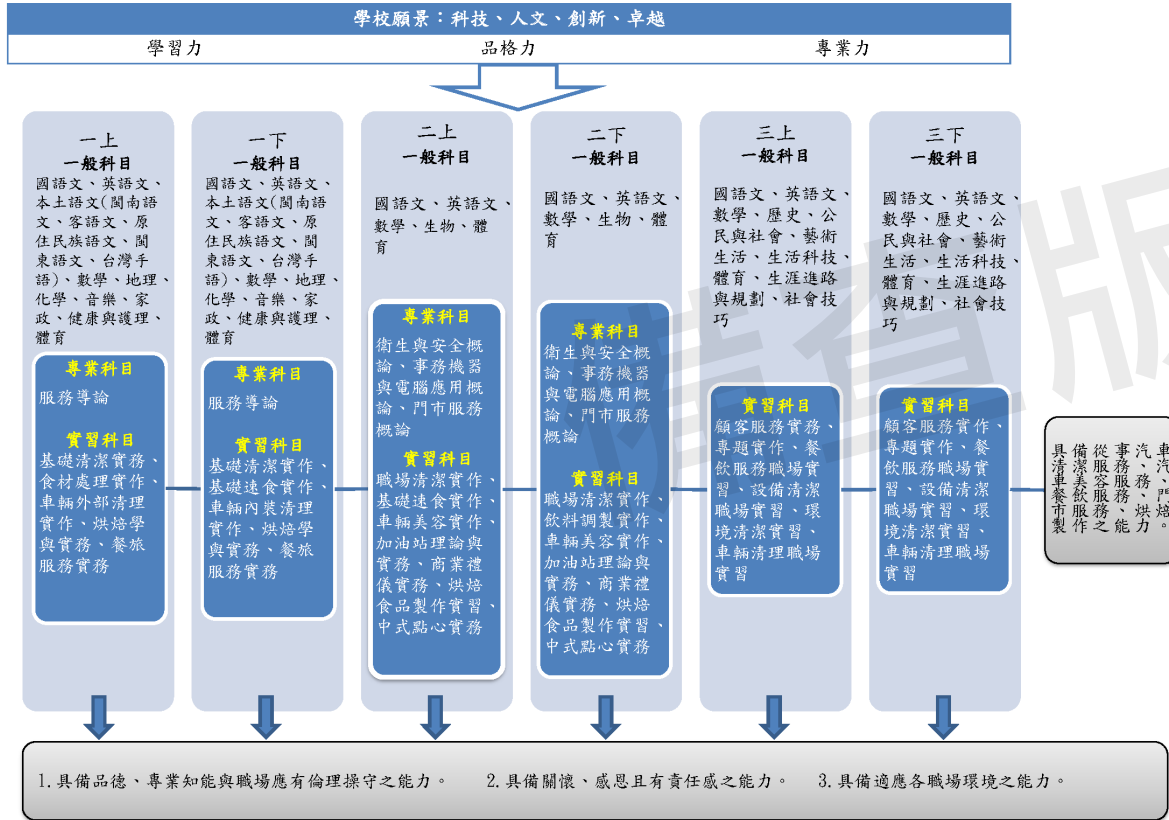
學校願景：科技、人文、創新、卓越

學習力　品格力　專業力

一上
一般科目
國語文、英語文、本土語文(閩南語文、客語文、原住民族語文、閩東語文、台灣手語)、數學、地理、化學、音樂、家政、健康與護理、體育
專業科目
服務導論
實習科目
基礎清潔實務、食材處理實作、車輛外部清理實作、烘焙學與實務、餐旅服務實務

一下
一般科目
國語文、英語文、本土語文(閩南語文、客語文、原住民族語文、閩東語文、台灣手語)、數學、地理、化學、音樂、家政、健康與護理、體育
專業科目
服務導論
實習科目
基礎清潔實作、基礎速食實作、車輛內裝清理實作、烘焙學與實務、餐旅服務實務

二上
一般科目
國語文、英語文、數學、生物、體育
專業科目
衛生與安全概論、事務機器與電腦應用概論、門市服務概論
實習科目
職場清潔實作、基礎速食實作、車輛美容實作、加油站理論與實務、商業禮儀實務、烘焙食品製作實習、中式點心實務

二下
一般科目
國語文、英語文、數學、生物、體育
專業科目
衛生與安全概論、事務機器與電腦應用概論、門市服務概論
實習科目
職場清潔實作、飲料調製實作、車輛美容實作、加油站理論與實務、商業禮儀實務、烘焙食品製作實習、中式點心實務

三上
一般科目
國語文、英語文、數學、歷史、公民與社會、藝術生活、生活科技、體育、生涯進路與規劃、社會技巧
實習科目
顧客服務實務、專題實作、餐飲服務職場實習、設備清潔職場實習、環境清潔實習、車輛清理職場實習

三下
一般科目
國語文、英語文、數學、歷史、公民與社會、藝術生活、生活科技、體育、生涯進路與規劃、社會技巧
實習科目
顧客服務實作、專題實作、餐飲服務職場實習、設備清潔職場實習、環境清潔實習、車輛清理職場實習

具備從事汽車、清潔美容服務、門車餐飲服務、烘焙製作之能力。

1.具備品德、專業知能與職場應有倫理操守之能力。　2.具備關懷、感恩且有責任感之能力。　3.具備適應各職場環境之能力。